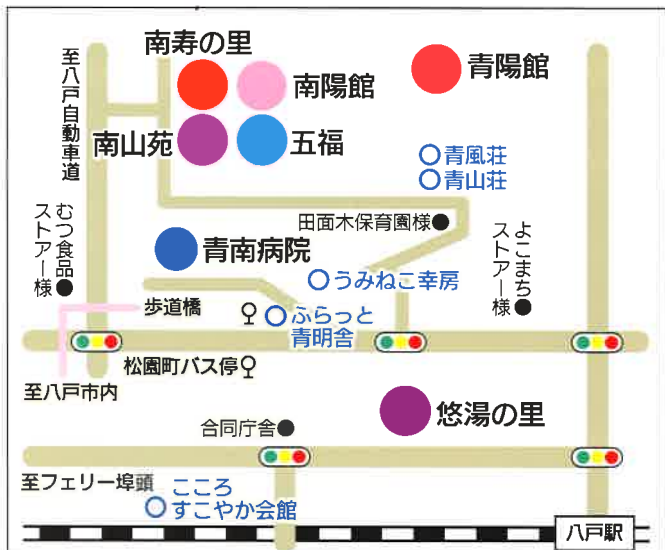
南寿の里

南陽館

青陽館

南山苑

五福

至八戸自動車道

青風荘
青山荘

むつ食品ストアー様

田面木保育園様

よこまちストアー様

青南病院

うみねこ幸房

歩道橋

ふらっと青明舎

松園町バス停

至八戸市内

悠湯の里

合同庁舎

至フェリー埠頭

こころすこやか会館

八戸駅